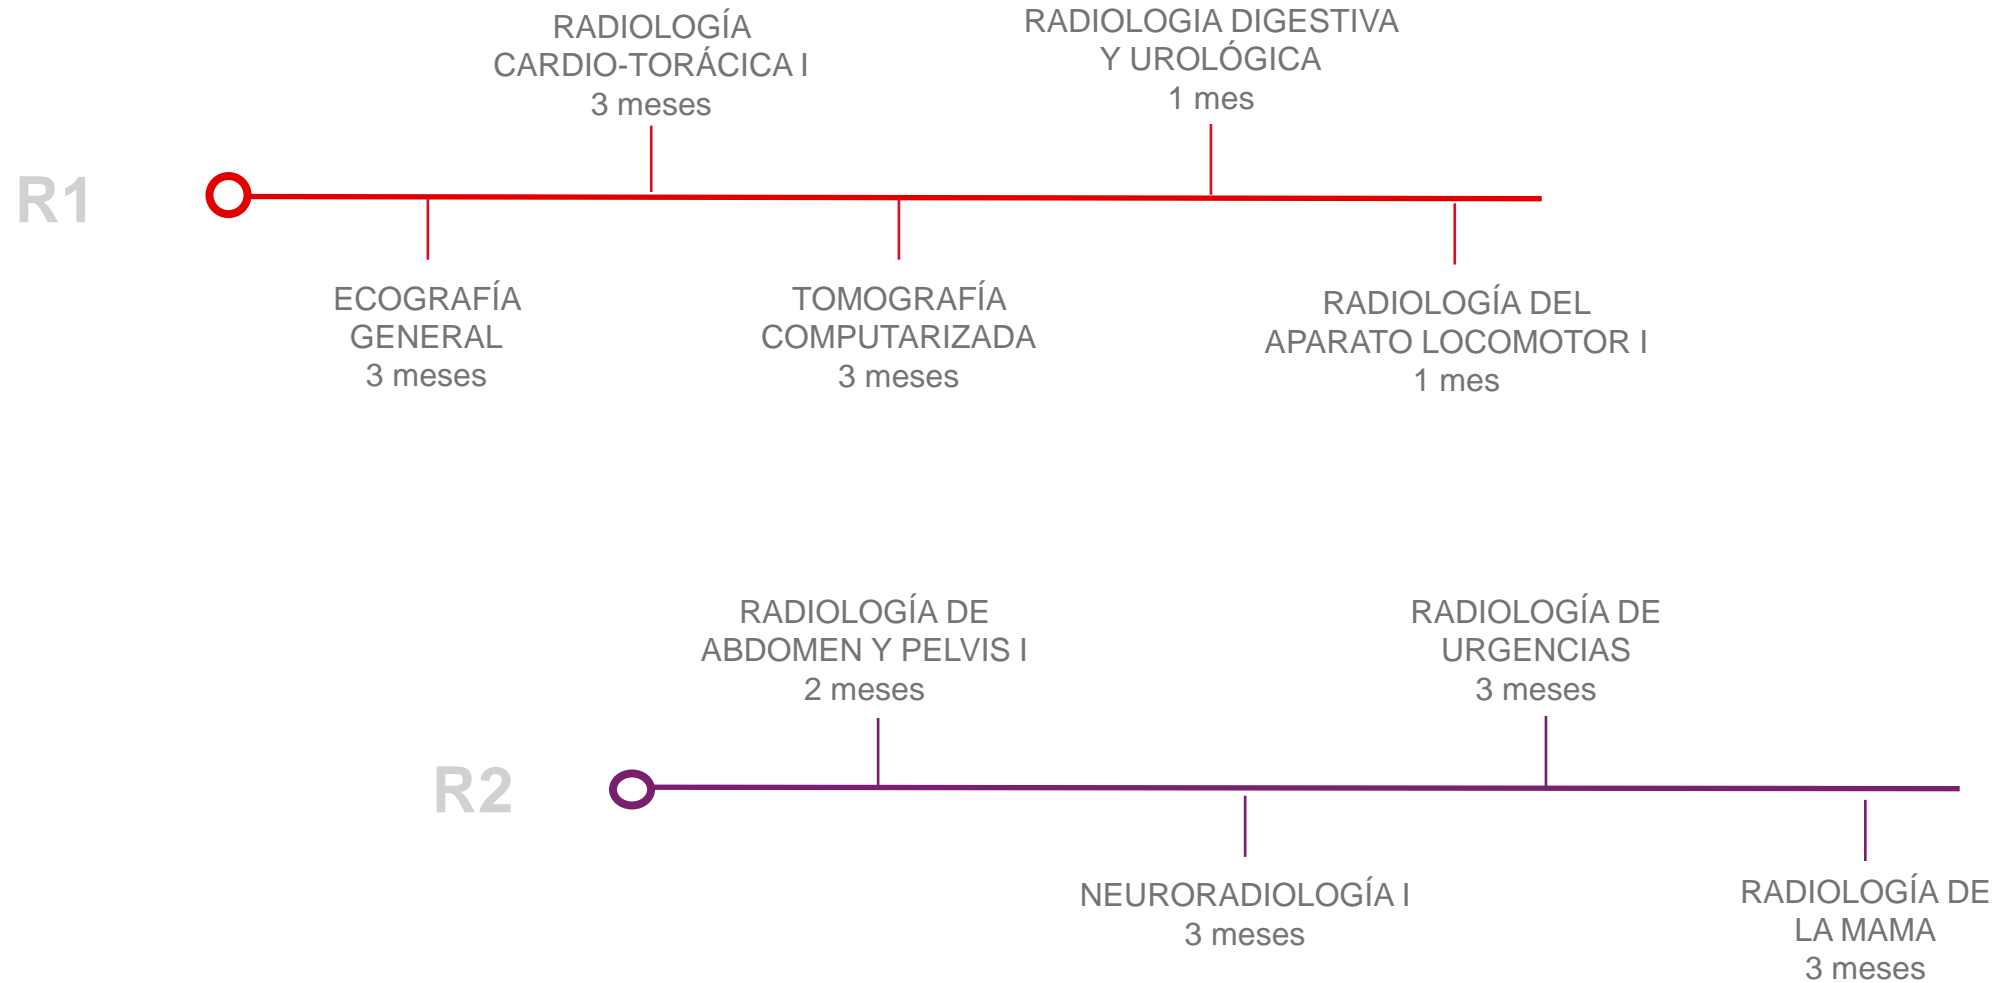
R1

ECOGRAFÍA GENERAL
3 meses

RADIOLOGÍA CARDIO-TORÁCICA I
3 meses

TOMOGRAFÍA COMPUTARIZADA
3 meses

RADIOLOGIA DIGESTIVA Y UROLÓGICA
1 mes

RADIOLOGÍA DEL APARATO LOCOMOTOR I
1 mes

R2

RADIOLOGÍA DE ABDOMEN Y PELVIS I
2 meses

NEURORADIOLOGÍA I
3 meses

RADIOLOGÍA DE URGENCIAS
3 meses

RADIOLOGÍA DE LA MAMA
3 meses